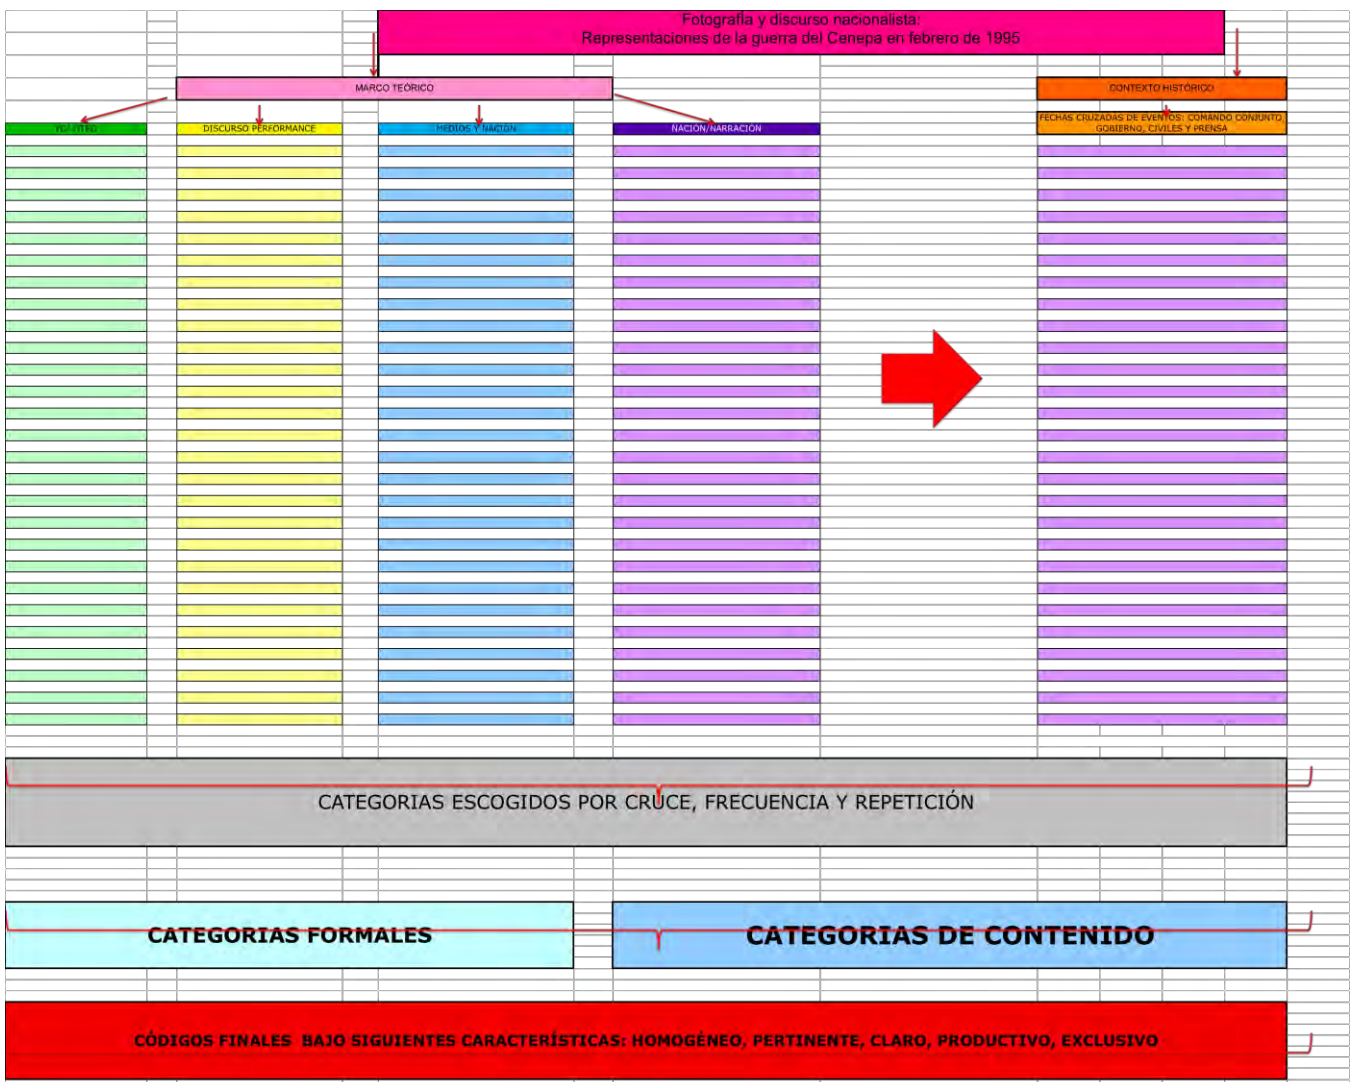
Fotografía y discurso nacionalista:
Representaciones de la guerra del Cenepa en febrero de 1995

MARCO TEÓRICO

CONTEXTO HISTÓRICO

YO/OTRO

DISCURSO PERFORMANCE

MEDIOS Y NACIÓN

NACIÓN/NARRACIÓN

FECHAS CRUZADAS DE EVENTOS: COMANDO CONJUNTO, GOBIERNO, CIVILES Y PRENSA

CATEGORIAS ESCOGIDOS POR CRUCE, FRECUENCIA Y REPETICIÓN

CATEGORIAS FORMALES

CATEGORIAS DE CONTENIDO

CÓDIGOS FINALES BAJO SIGUIENTES CARACTERÍSTICAS: HOMOGÉNEO, PERTINENTE, CLARO, PRODUCTIVO, EXCLUSIVO